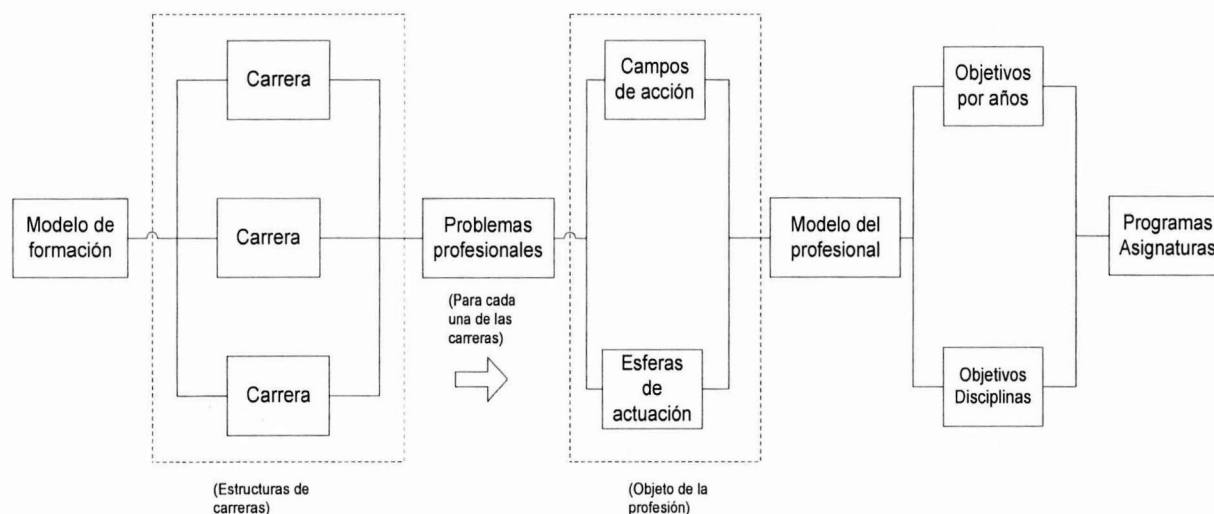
Modelo de formación

Carrera

Carrera

Carrera

(Estructuras de carreras)

Problemas profesionales

(Para cada una de las carreras)

Campos de acción

Esferas de actuación

(Objeto de la profesión)

Modelo del profesional

Objetivos por años

Objetivos Disciplinas

Programas Asignaturas